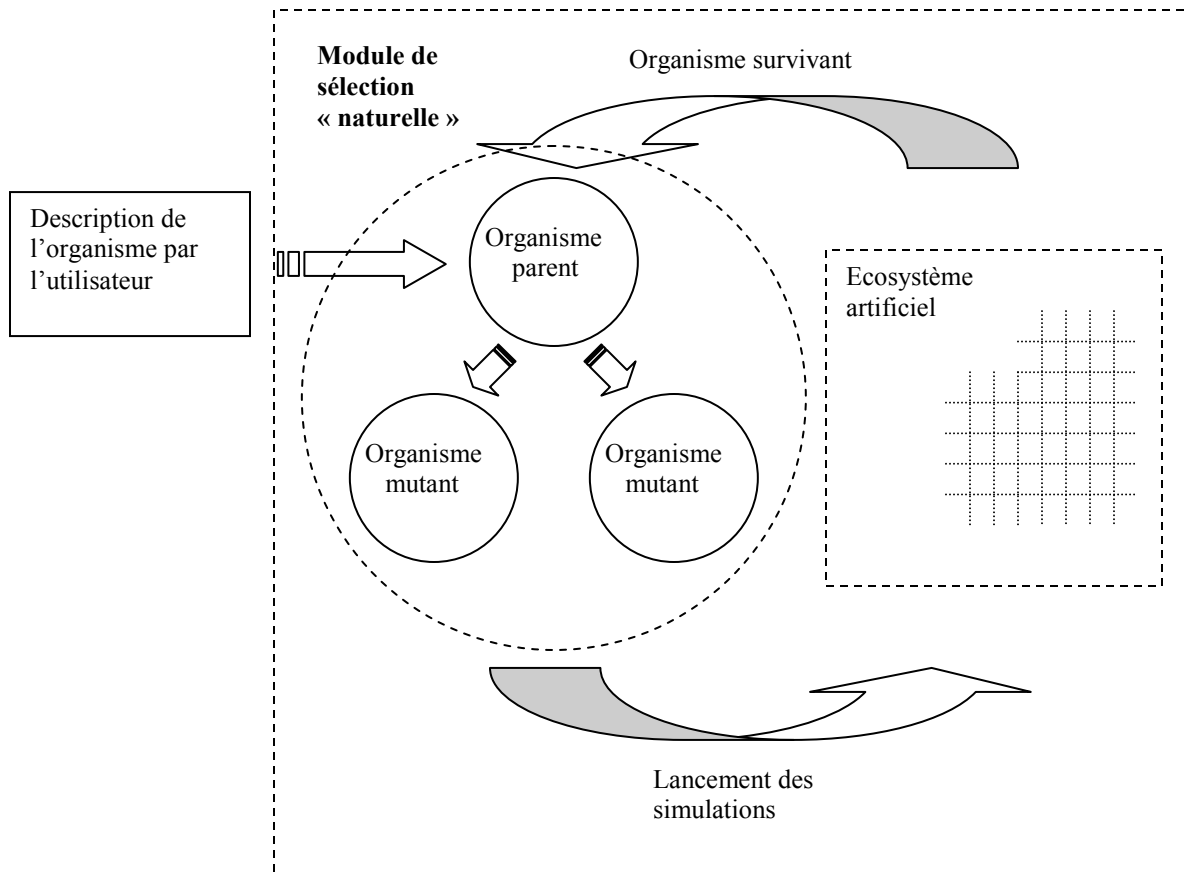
Module de sélection « naturelle »

Organisme survivant

Description de l'organisme par l'utilisateur

Organisme parent

Ecosystème artificiel

Organisme mutant

Organisme mutant

Lancement des simulations